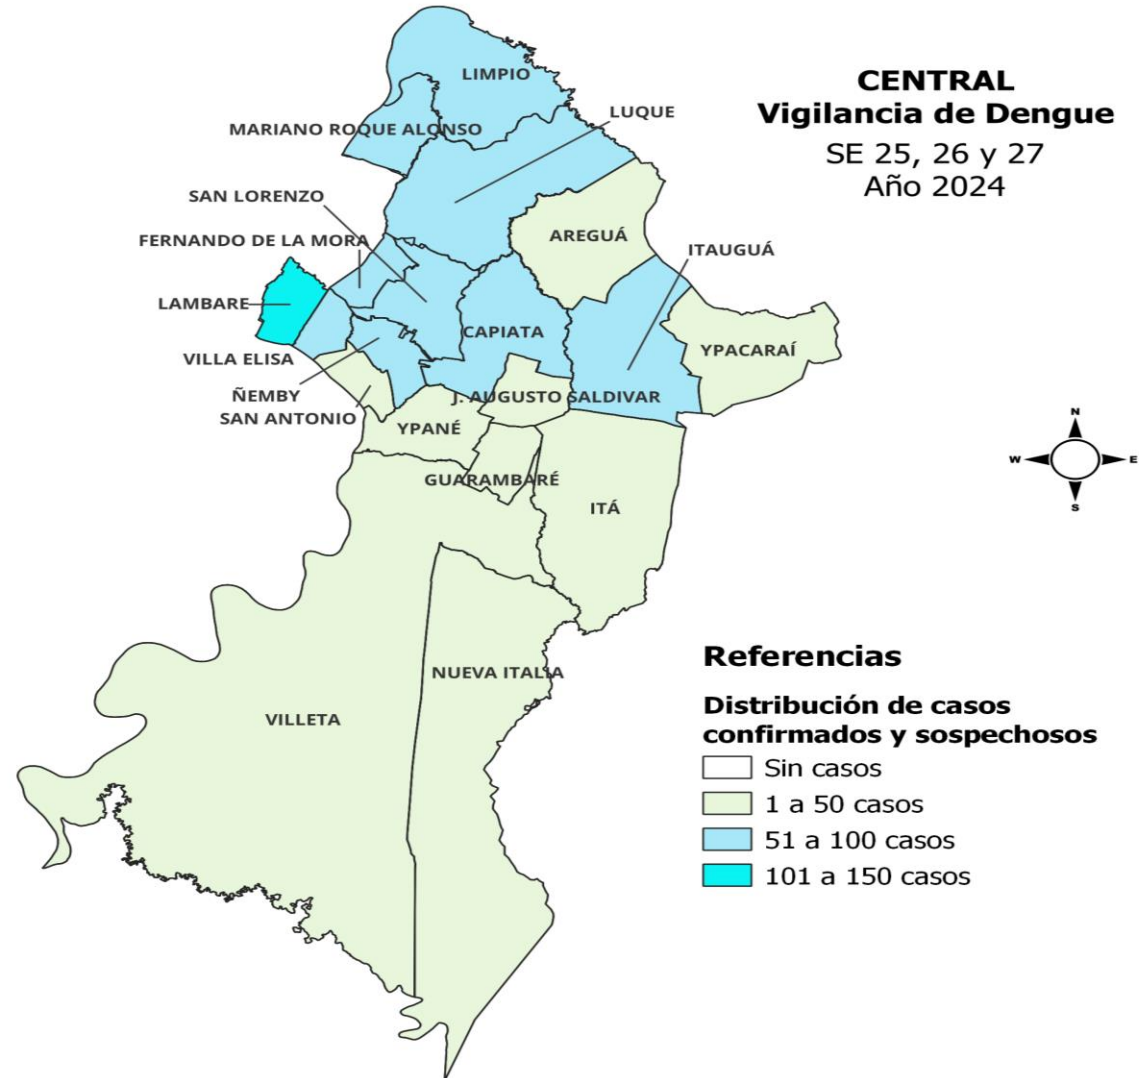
CENTRAL
Vigilancia de Dengue
SE 25, 26 y 27
Año 2024

LIMPIO
MARIANO ROQUE ALONSO
LUQUE
SAN LORENZO
FERNANDO DE LA MORA
AREGUÁ
ITAUGUÁ
LAMBARE
CAPIATA
YPACARAÍ
VILLA ELISA
ÑEMBY
SAN ANTONIO
J. AUGUSTO SALDIVAR
YPANÉ
GUARAMBARÉ
ITÁ
NUEVA ITALIA
VILLETA

N
W
E
S

Referencias
Distribución de casos confirmados y sospechosos
Sin casos
1 a 50 casos
51 a 100 casos
101 a 150 casos